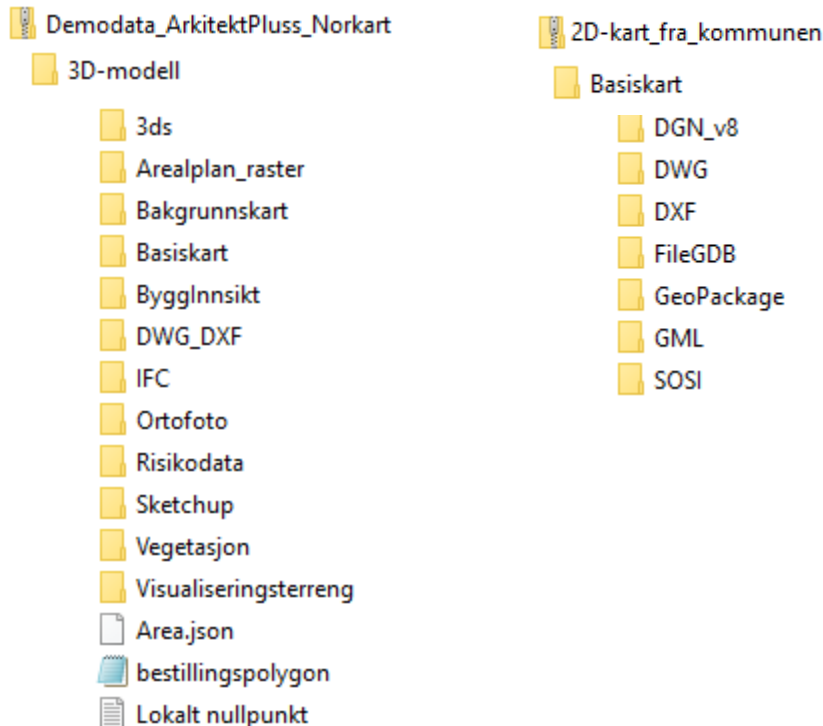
Demodata_ArkitektPluss_Norkart
3D-modell
3ds
Arealplan_raster
Bakgrunnskart
Basiskart
ByggInnsikt
DWG_DXF
IFC
Ortofoto
Risikodata
Sketchup
Vegetasjon
Visualiseringsterreng
Area.json
bestillingspolygon
Lokalt nullpunkt

2D-kart_fra_kommunen
Basiskart
DGN_v8
DWG
DXF
FileGDB
GeoPackage
GML
SOSI